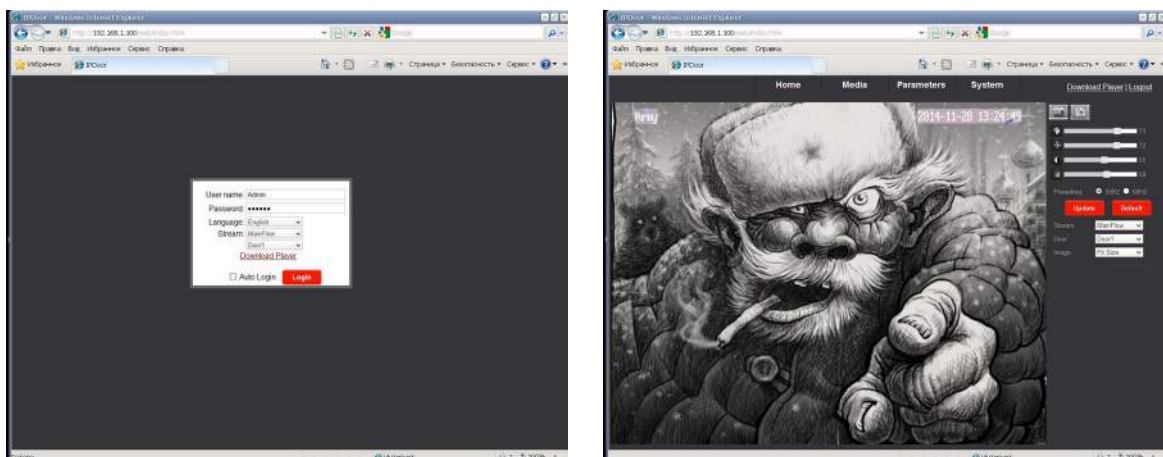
IPDoor - Windows Internet Explorer
http://192.168.1.100
Файл Правка Вид Избранное Сервис Справка
Избранное IPDoor
Страница Безопасность Сервис

User name: Admin
Password: ••••••
Language: English
Stream: MainFlow
Door1
Download Player
Auto Login
Login

IPDoor - Windows Internet Explorer
http://192.168.1.100
Файл Правка Вид Избранное Сервис Справка
Избранное IPDoor
Страница Безопасность Сервис
Home
Media
Parameters
System
Download Player | Logout
2014-11-28 13:24:45
Update
Default
Stream MainFlow
Door Door1
Image Fit Size